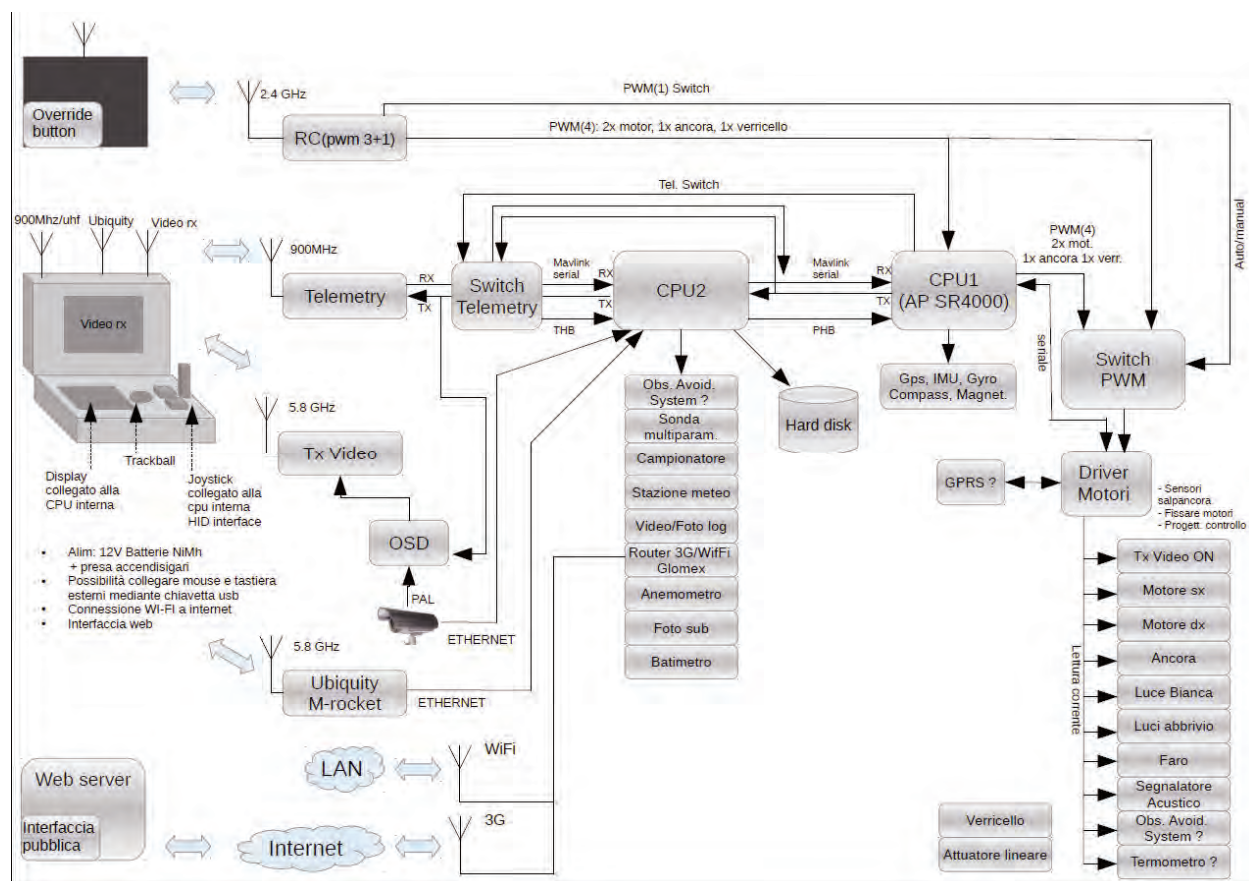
Override button

2.4 GHz

PWM(1) Switch

RC(pwm 3+1)

PWM(4): 2x motor, 1x ancora, 1x verricello

Tel. Switch

Auto/manual

900Mhz/uhf

Ubiquity

Video rx

900MHz

Video rx

Telemetry

RX

TX

Switch Telemetry

Mavlink serial

RX

TX

THB

CPU2

Mavlink serial

RX

TX

PHB

CPU1 (AP SR4000)

PWM(4) 2x mot. 1x ancora 1x verr.

seriale

Switch PWM

Gps, IMU, Gyro Compass, Magnet.

Hard disk

Obs. Avoid. System ?

Sonda multiparam.

Campionatore

Stazione meteo

Video/Foto log

Router 3G/WifFi Glomex

Anemometro

Foto sub

Batimetro

5.8 GHz

Tx Video

Display collegato alla CPU interna

Trackball

Joystick collegato alla cpu interna HID interface

OSD

PAL

ETHERNET

• Alim: 12V Batterie NiMh + presa accendisigari
• Possibilità collegare mouse e tastiera esterni mediante chiavetta usb
• Connessione WI-FI a internet
• Interfaccia web

5.8 GHz

Ubiquity M-rocket

ETHERNET

GPRS ?

Driver Motori

- Sensori salpancora
- Fissare motori
- Progett. controllo

Lettura corrente

Tx Video ON

Motore sx

Motore dx

Ancora

Luce Bianca

Luci abbrivio

Faro

Segnalatore Acustico

Obs. Avoid. System ?

Termometro ?

LAN

WiFi

Web server

Interfaccia pubblica

Internet

3G

Verricello

Attuatore lineare